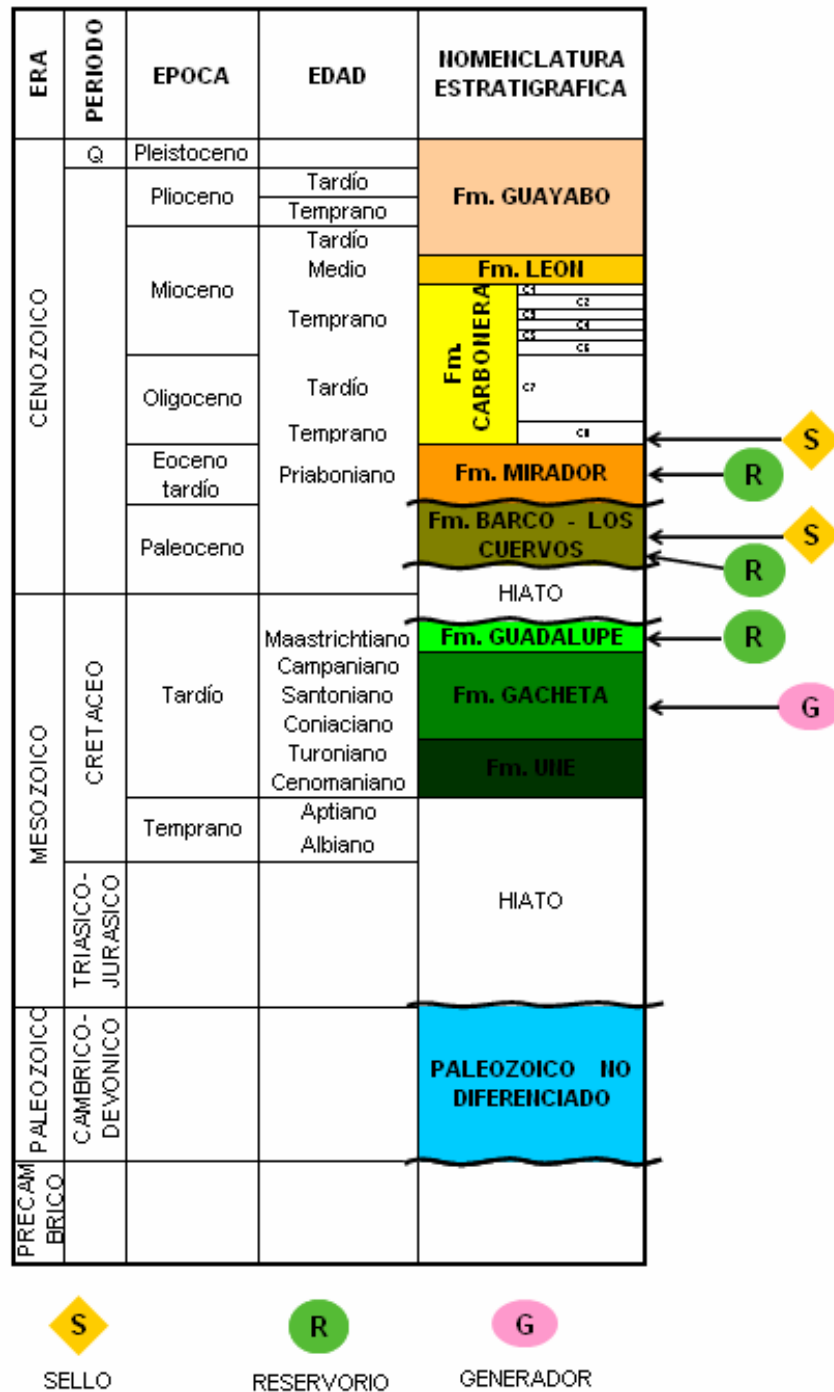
| ERA | PERIODO | EPOCA | EDAD | NOMENCLATURA ESTRATIGRAFICA |
|---|---|---|---|---|
| CENOZOICO | Q | Pleistoceno | | Fm. GUAYABO |
| | | Plioceno | Tardío | |
| | | | Temprano | |
| | | Mioceno | Tardío | Fm. LEON |
| | | | Medio | |
| | | | Temprano | Fm. CARBONERA C1 C2 C3 C4 C5 C6 |
| | | Oligoceno | Tardío | C7 |
| | | | Temprano | C8 |
| | | Eoceno tardío | Priaboniano | Fm. MIRADOR |
| | | Paleoceno | | Fm. BARCO - LOS CUERVOS |
| | | | | HIATO |
| MESOZOICO | CRETACEO | Tardío | Maastrichtiano | Fm. GUADALUPE |
| | | | Campaniano Santoniano Coniaciano | Fm. GACHETA |
| | | | Turoniano Cenomaniano | Fm. UNE |
| | | Temprano | Aptiano Albiano | HIATO |
| | TRIASICO-JURASICO | | | |
| PALEOZOICO | CAMBRICO-DEVONICO | | | PALEOZOICO NO DIFERENCIADO |
| PRECAMBRICO | | | | |

S
R
S
R
R
G

S SELLO
R RESERVORIO
G GENERADOR